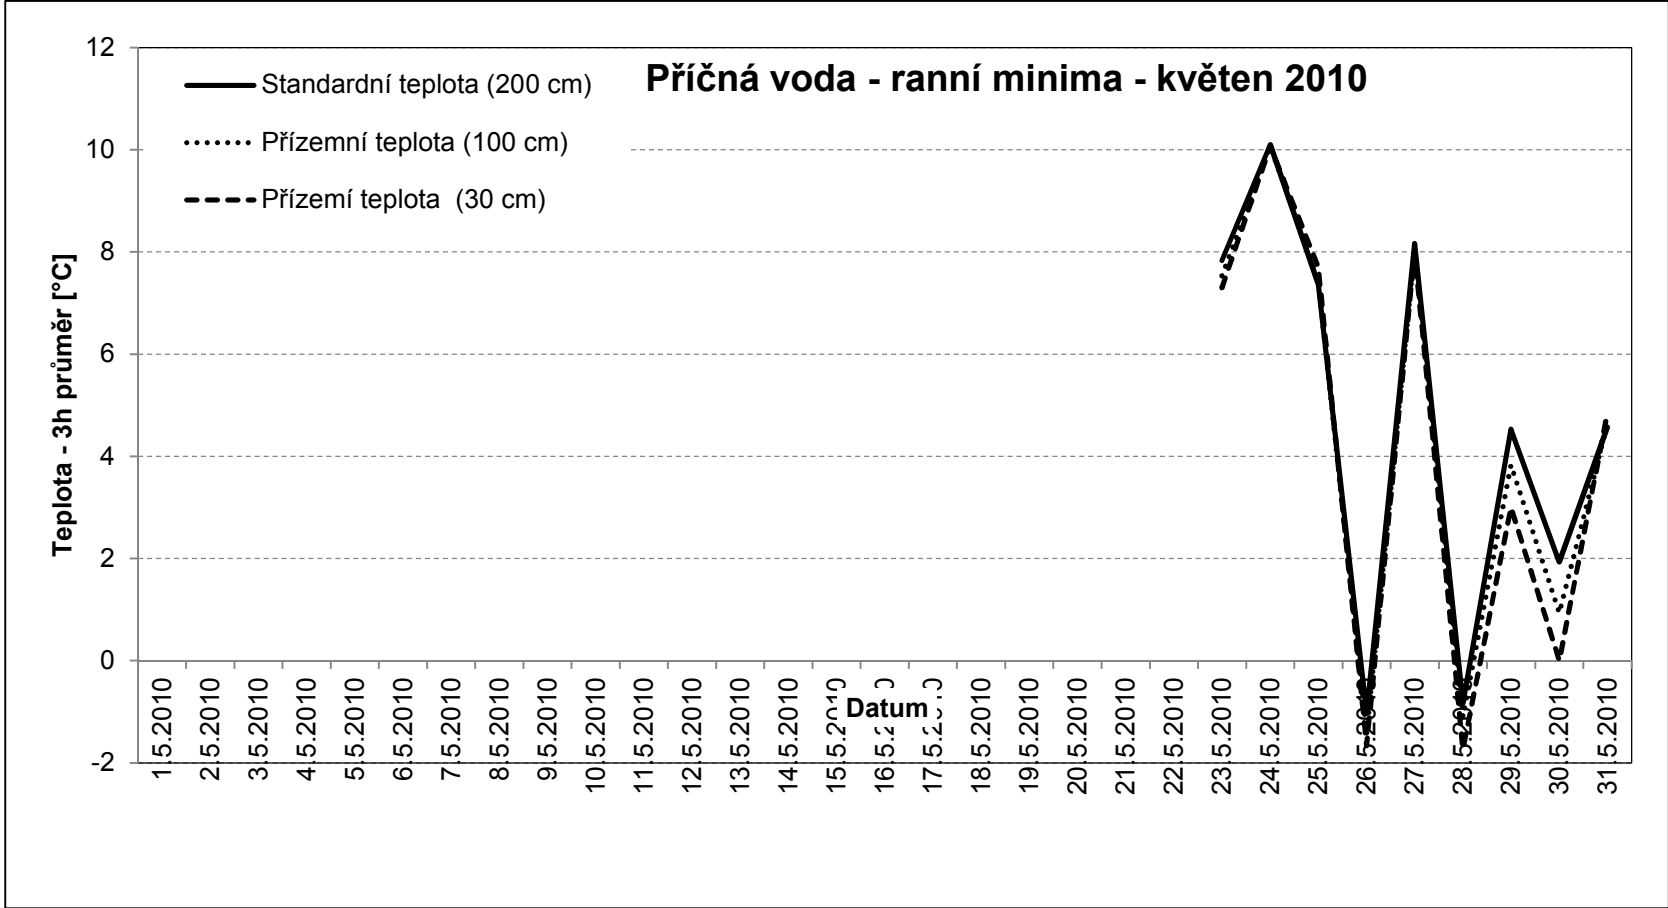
Příčná voda - ranní minima - květen 2010

Standardní teplota (200 cm)
Přízemní teplota (100 cm)
Přízemí teplota (30 cm)

Teplota - 3h průměr [°C]

12
10
8
6
4
2
0
-2

Datum

1.5.2010
2.5.2010
3.5.2010
4.5.2010
5.5.2010
6.5.2010
7.5.2010
8.5.2010
9.5.2010
10.5.2010
11.5.2010
12.5.2010
13.5.2010
14.5.2010
15.5.2010
16.5.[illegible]
17.5.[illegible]
18.5.2010
19.5.2010
20.5.2010
21.5.2010
22.5.2010
23.5.2010
24.5.2010
25.5.2010
26.5.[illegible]
27.5.2010
28.5.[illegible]
29.5.2010
30.5.2010
31.5.2010